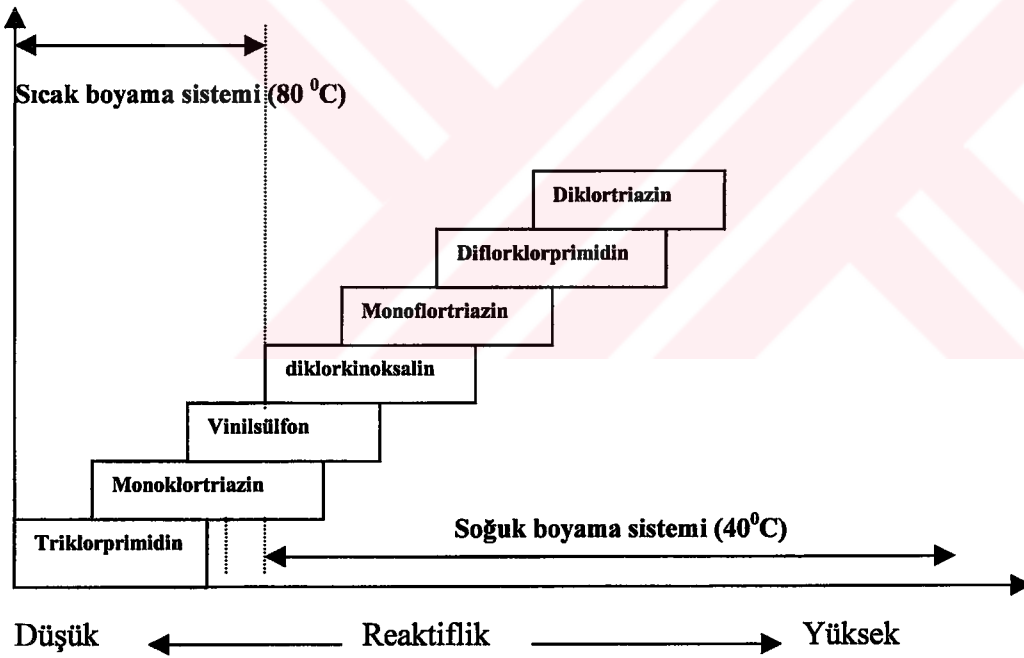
Sıcak boyama sistemi (80 $^0$C)

Diklortriazin

Diflorklorprimidin

Monoflortriazin

diklorkinoksalin

Vinilsülfon

Monoklortriazin

Triklorprimidin

Soğuk boyama sistemi (40$^0$C)

Düşük Reaktiflik Yüksek